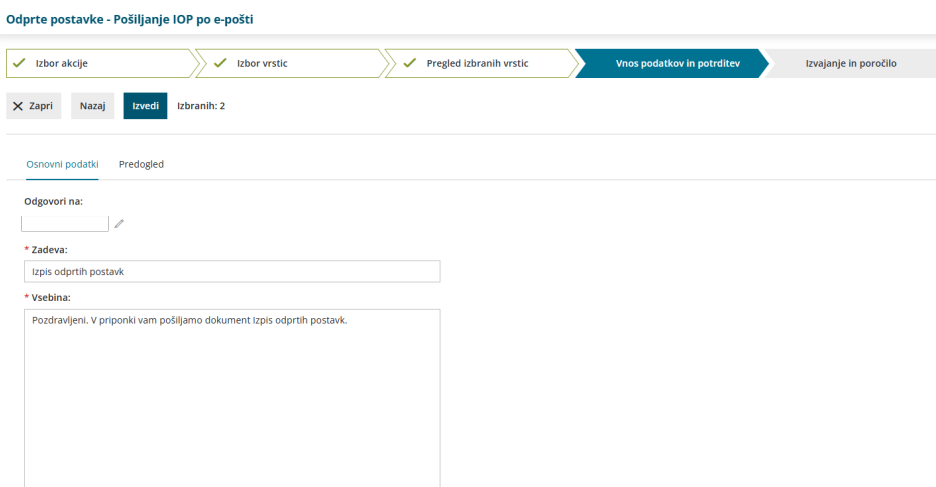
Odprte postavke - Pošiljanje IOP po e-pošti

Izbor akcije

Izbor vrstic

Pregled izbranih vrstic

Vnos podatkov in potrditev

Izvajanje in poročilo

Zapri

Nazaj

Izvedi

Izbranih: 2

Osnovni podatki

Predogled

Odgovori na:

* Zadeva:

Izpis odprtih postavk

* Vsebina:

Pozdravljeni. V priponki vam pošiljamo dokument Izpis odprtih postavk.